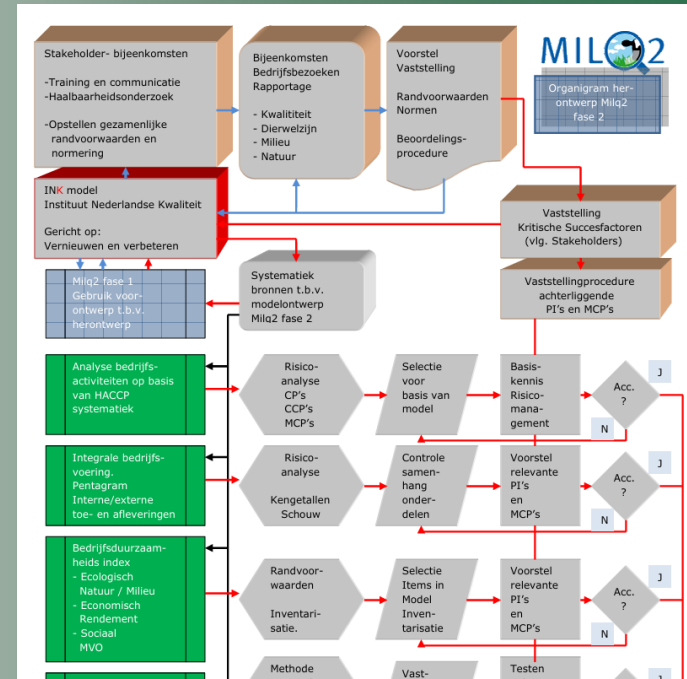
Stakeholder- bijeenkomsten

-Training en communicatie
-Haalbaarheidsonderzoek

-Opstellen gezamenlijke randvoorwaarden en normering

Bijeenkomsten Bedrijfsbezoeken Rapportage

- Kwalititeit
- Dierwelzijn
- Milieu
- Natuur

Voorstel Vaststelling

Randvoorwaarden Normen

Beoordelings-procedure

MILQ2

Organigram her-ontwerp Milq2 fase 2

INK model
Instituut Nederlandse Kwaliteit

Gericht op:
Vernieuwen en verbeteren

Vaststelling Kritische Succesfactoren (vlg. Stakeholders)

Milq2 fase 1 Gebruik voor-ontwerp t.b.v. herontwerp

Systematiek bronnen t.b.v. modelontwerp Milq2 fase 2

Vaststellingprocedure achterliggende PI's en MCP's

Analyse bedrijfs-activiteiten op basis van HACCP systematiek

Risico-analyse CP's CCP's MCP's

Selectie voor basis van model

Basis-kennis Risico-mana-gement

Acc. ?

J

N

Integrale bedrijfs-voering. Pentagram Interne/externe toe- en afleveringen

Risico-analyse

Kengetallen Schouw

Controle samen-hang onder-delen

Voorstel relevante PI's en MCP's

Acc. ?

J

N

Bedrijfsduurzaam-heids index
- Ecologisch Natuur / Milieu
- Economisch Rendement
- Sociaal MVO

Randvoor-waarden

Inventari-satie.

Selectie Items in Model Inven-tarisatie

Voorstel relevante PI's en MCP's

Acc. ?

J

N

Methode

Vast-

Testen

J